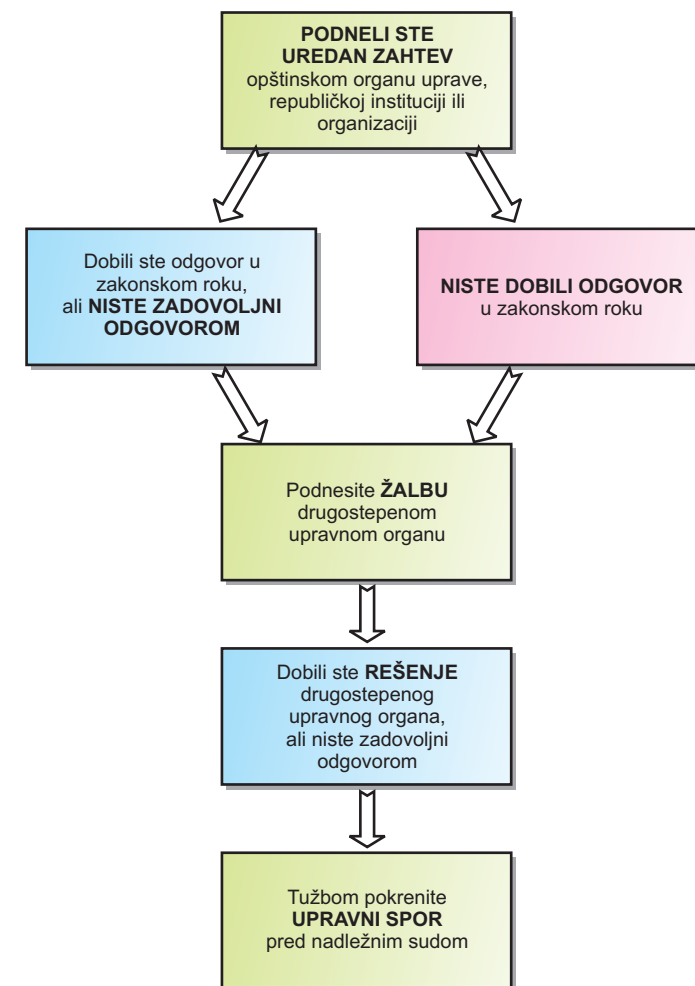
PODNELI STE UREDAN ZAHTEV opštinskom organu uprave, republičkoj instituciji ili organizaciji

Dobili ste odgovor u zakonskom roku, ali NISTE ZADOVOLJNI ODGOVOROM

NISTE DOBILI ODGOVOR u zakonskom roku

Podnesite ŽALBU drugostepenom upravnom organu

Dobili ste REŠENJE drugostepenog upravnog organa, ali niste zadovoljni odgovorom

Tužbom pokrenite UPRAVNI SPOR pred nadležnim sudom